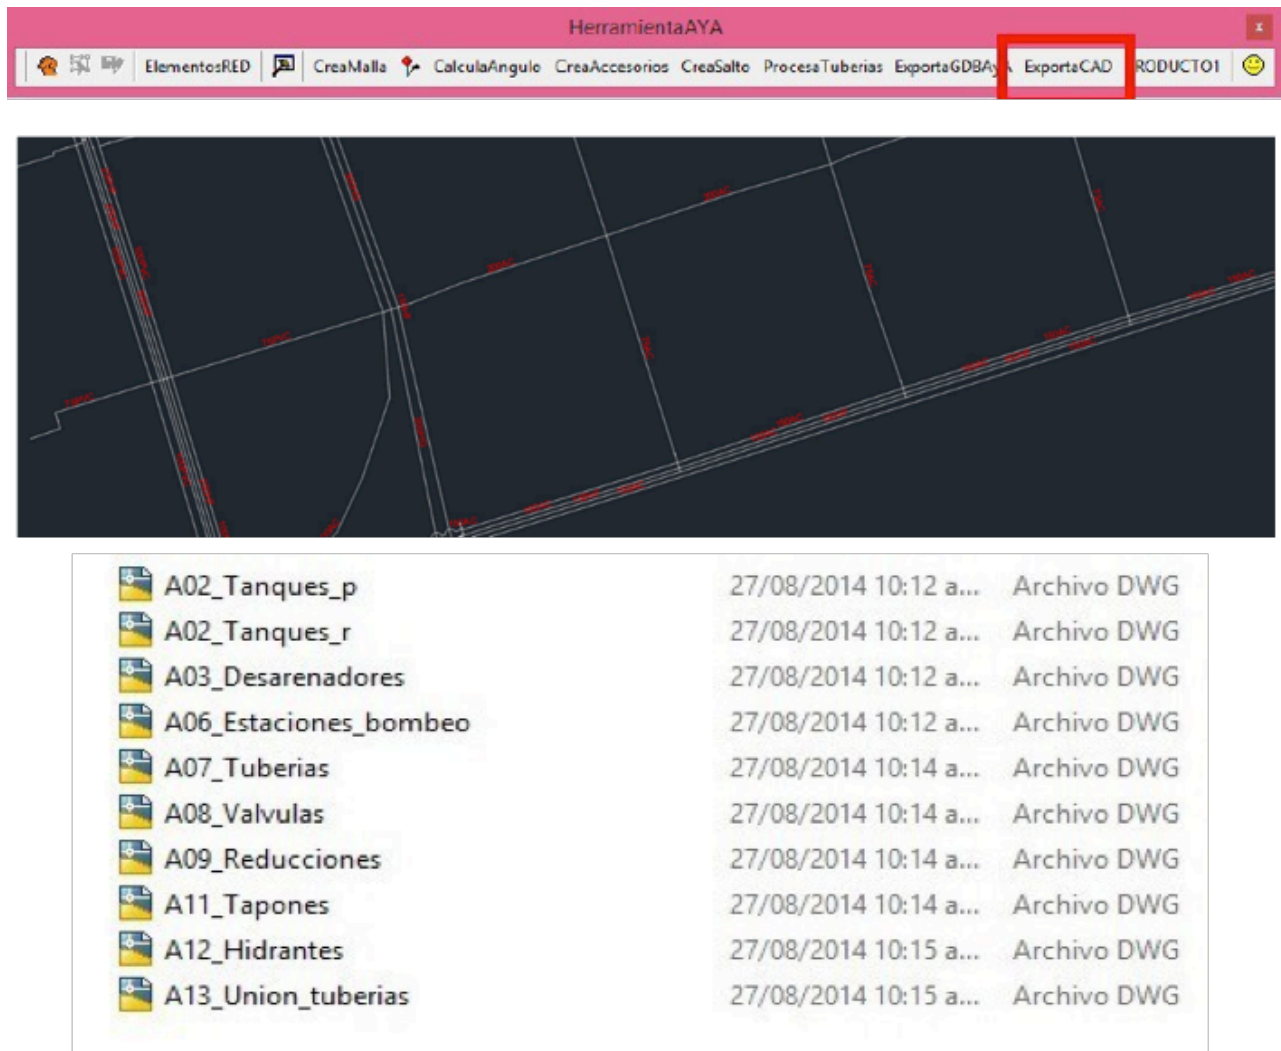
HerramientaAYA

x

ElementosRED CreaMalla CalculaAngulo CreaAccesorios CreaSalto ProcesaTuberias ExportaGDBA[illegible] ExportaCAD RODUCTO1

| | | |
|---|---|---|
| A02_Tanques_p | 27/08/2014 10:12 a... | Archivo DWG |
| A02_Tanques_r | 27/08/2014 10:12 a... | Archivo DWG |
| A03_Desarenadores | 27/08/2014 10:12 a... | Archivo DWG |
| A06_Estaciones_bombeo | 27/08/2014 10:12 a... | Archivo DWG |
| A07_Tuberias | 27/08/2014 10:14 a... | Archivo DWG |
| A08_Valvulas | 27/08/2014 10:14 a... | Archivo DWG |
| A09_Reducciones | 27/08/2014 10:14 a... | Archivo DWG |
| A11_Tapones | 27/08/2014 10:14 a... | Archivo DWG |
| A12_Hidrantes | 27/08/2014 10:15 a... | Archivo DWG |
| A13_Union_tuberias | 27/08/2014 10:15 a... | Archivo DWG |